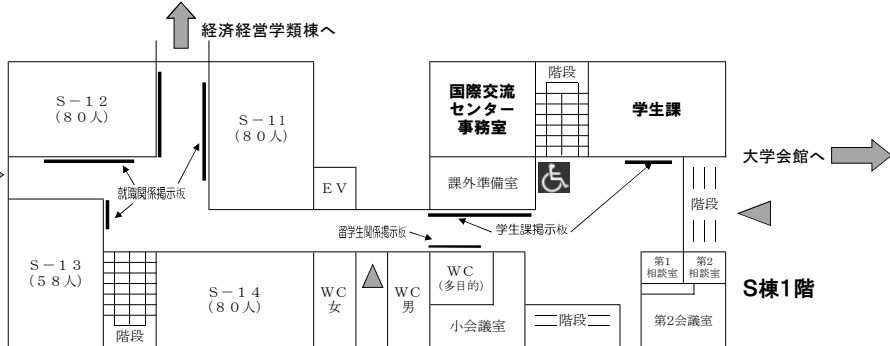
経済経営学類棟へ

S－12
(80人)

S－11
(80人)

国際交流
センター
事務室

階段

学生課

大学会館へ

就職関係掲示板

EV

課外準備室

階段

留学生関係掲示板

学生課掲示板

S－13
(58人)

S－14
(80人)

WC
女

WC
男

WC
(多目的)

第1
相談室

第2
相談室

S棟1階

階段

小会議室

階段

第2会議室